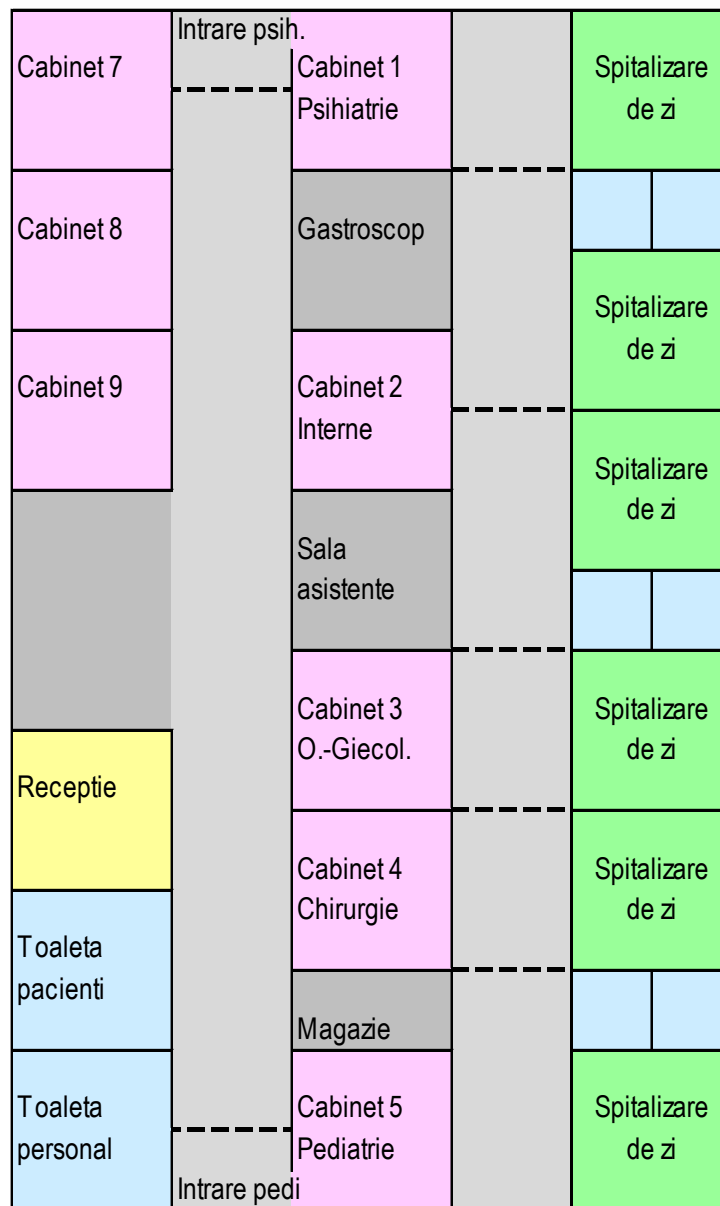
Intrare psih.

Cabinet 7

Cabinet 1 Psihiatrie

Spitalizare de zi

Cabinet 8

Gastroscop

Spitalizare de zi

Cabinet 9

Cabinet 2 Interne

Spitalizare de zi

Sala asistente

Cabinet 3 O.-Giecol.

Spitalizare de zi

Receptie

Cabinet 4 Chirurgie

Spitalizare de zi

Toaleta pacienti

Magazie

Toaleta personal

Cabinet 5 Pediatrie

Spitalizare de zi

Intrare pedi